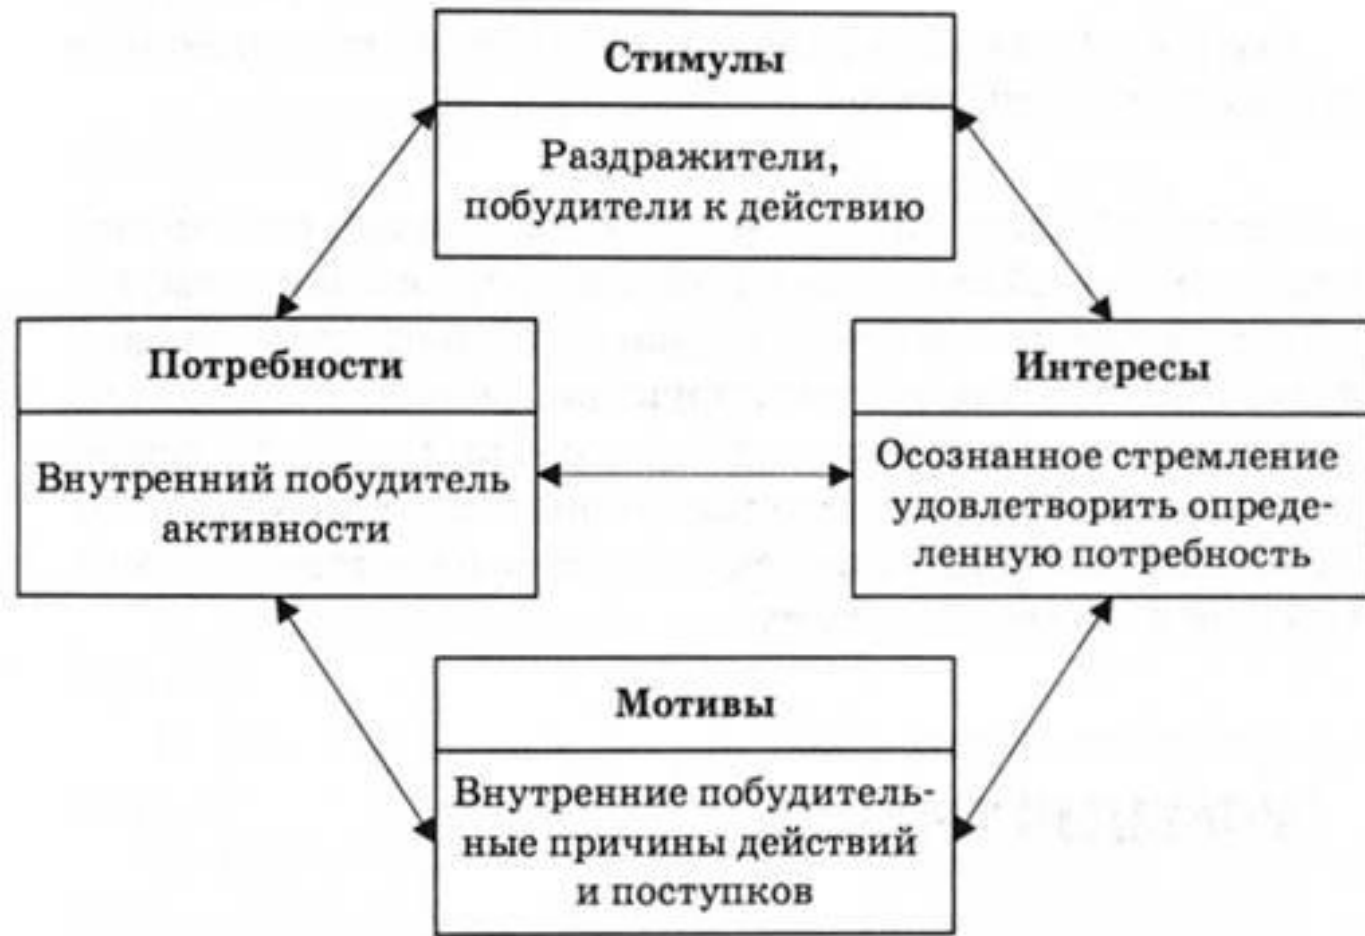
Стимулы

Раздражители, побудители к действию

Потребности

Внутренний побудитель активности

Интересы

Осознанное стремление удовлетворить определенную потребность

Мотивы

Внутренние побудительные причины действий и поступков